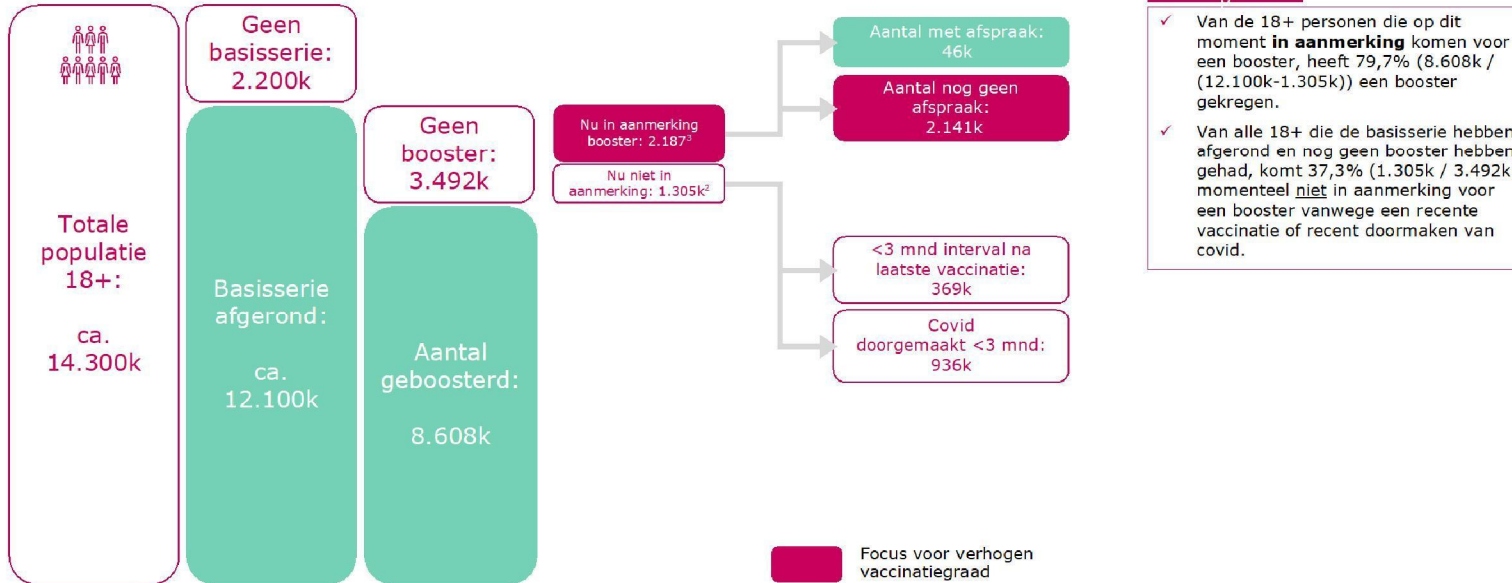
Totale populatie 18+:

ca. 14.300k

Geen basisserie: 2.200k

Basisserie afgerond:

ca. 12.100k

Geen booster: 3.492k

Aantal geboosterd:

8.608k

Nu in aanmerking booster: 2.187$^3$

Nu niet in aanmerking: 1.305k$^2$

Aantal met afspraak: 46k

Aantal nog geen afspraak: 2.141k

<3 mnd interval na laatste vaccinatie: 369k

Covid doorgemaakt <3 mnd: 936k

Focus voor verhogen vaccinatiegraad

✓ Van de 18+ personen die op dit moment **in aanmerking** komen voor een booster, heeft 79,7% (8.608k / (12.100k-1.305k)) een booster gekregen.

✓ Van alle 18+ die de basisserie hebben afgerond en nog geen booster hebben gehad, komt 37,3% (1.305k / 3.492k) momenteel niet in aanmerking voor een booster vanwege een recente vaccinatie of recent doormaken van covid.